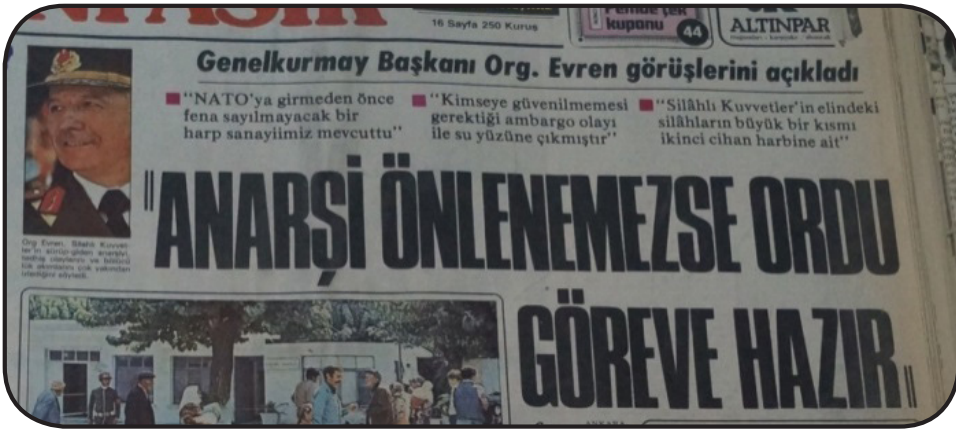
16 Sayfa 250 Kuruş

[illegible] kuponu 44

ALTINPAR

Genelkurmay Başkanı Org. Evren görüşlerini açıkladı

"NATO'ya girmeden önce fena sayılmayacak bir harp sanayiimiz mevcuttu"

"Kimseye güvenilmemesi gerektiği ambargo olayı ile su yüzüne çıkmıştır"

"Silâhlı Kuvvetler'in elindeki silâhların büyük bir kısmı ikinci cihan harbine ait"

Org. Evren, Silâhlı Kuvvetler'in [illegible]

"ANARŞİ ÖNLENEMEZSE ORDU GÖREVE HAZIR"